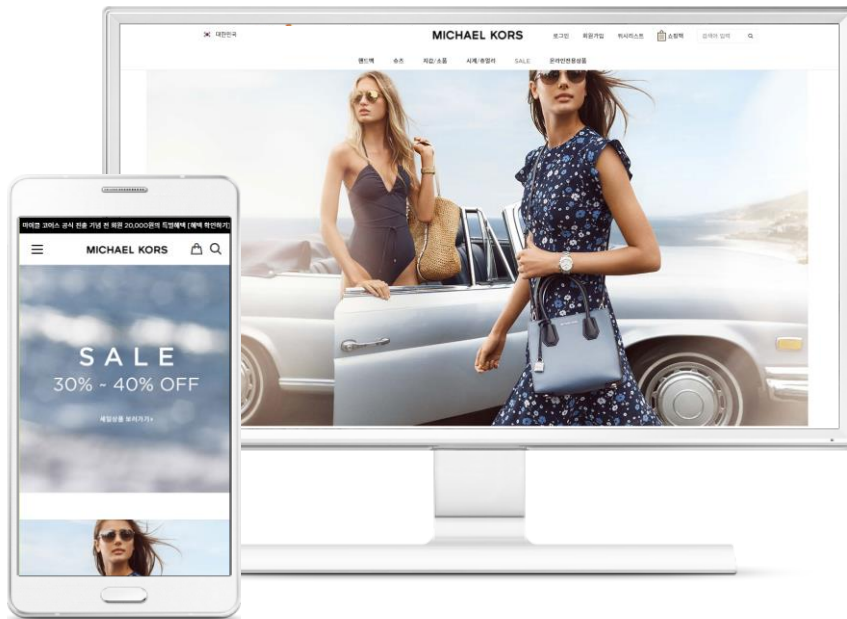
대한민국

MICHAEL KORS

로그인 회원가입 위시리스트 쇼핑백 검색어 입력

핸드백 슈즈 지갑/소품 시계/주얼리 SALE 온라인전용상품

마이클 코어스 공식 런칭 기념 전 회원 20,000원의 특별혜택 [혜택 확인하기]

MICHAEL KORS

SALE
30% ~ 40% OFF

세일상품 보러가기 ›